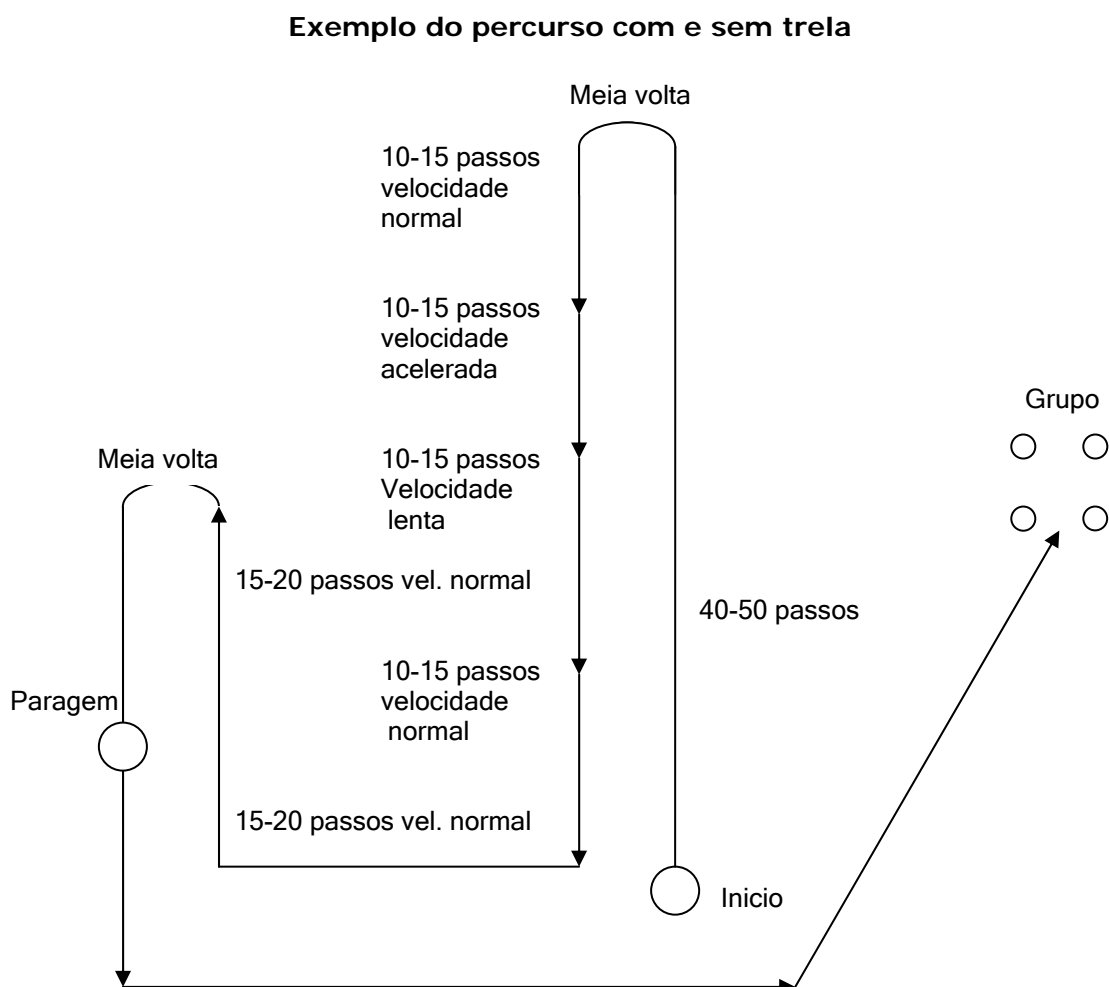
Exemplo do percurso com e sem trela

Meia volta

10-15 passos velocidade normal

10-15 passos velocidade acelerada

Grupo

Meia volta

10-15 passos Velocidade lenta

15-20 passos vel. normal

40-50 passos

10-15 passos velocidade normal

Paragem

15-20 passos vel. normal

Inicio